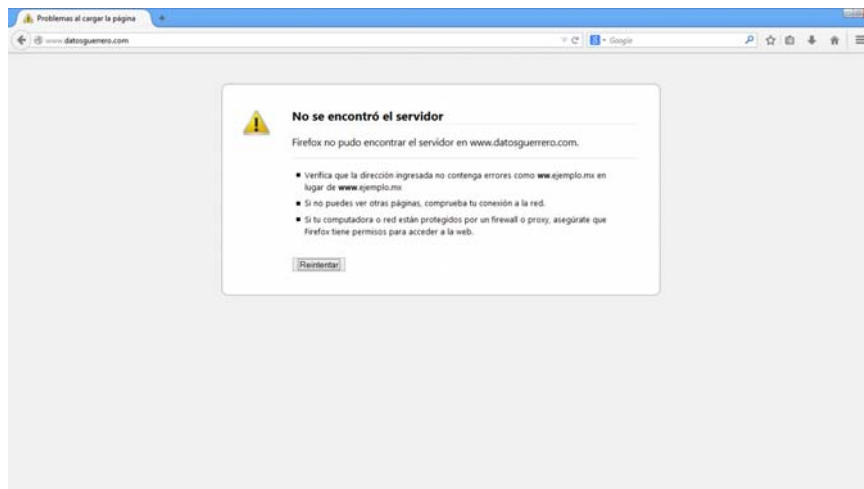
Problemas al cargar la página

www.datosguerrero.com

Google

No se encontró el servidor

Firefox no pudo encontrar el servidor en www.datosguerrero.com.

- Verifica que la dirección ingresada no contenga errores como **ww**.ejemplo.mx en lugar de **www**.ejemplo.mx
- Si no puedes ver otras páginas, comprueba tu conexión a la red.
- Si tu computadora o red están protegidos por un firewall o proxy, asegúrate que Firefox tiene permisos para acceder a la web.

Reintentar